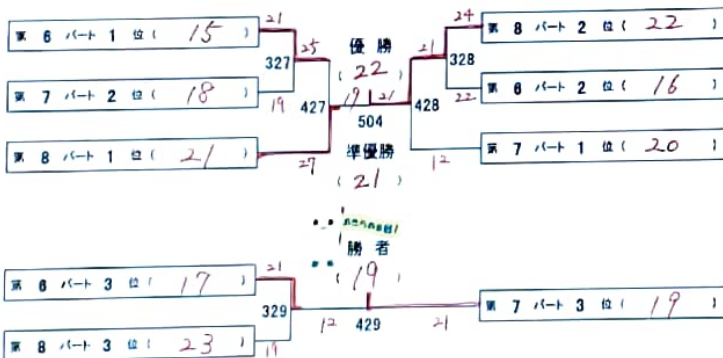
第 6 パート 1 位（ 15 ）
21
25
327
19
第 7 パート 2 位（ 18 ）
427
第 8 パート 1 位（ 21 ）
27
優勝
（ 22 ）
19
21
504
準優勝
（ 21 ）
24
第 8 パート 2 位（ 22 ）
21
328
22
第 6 パート 2 位（ 16 ）
428
12
第 7 パート 1 位（ 20 ）
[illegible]
勝者
（ 19 ）
第 6 パート 3 位（ 17 ）
21
329
12
429
21
第 7 パート 3 位（ 19 ）
第 8 パート 3 位（ 23 ）
11